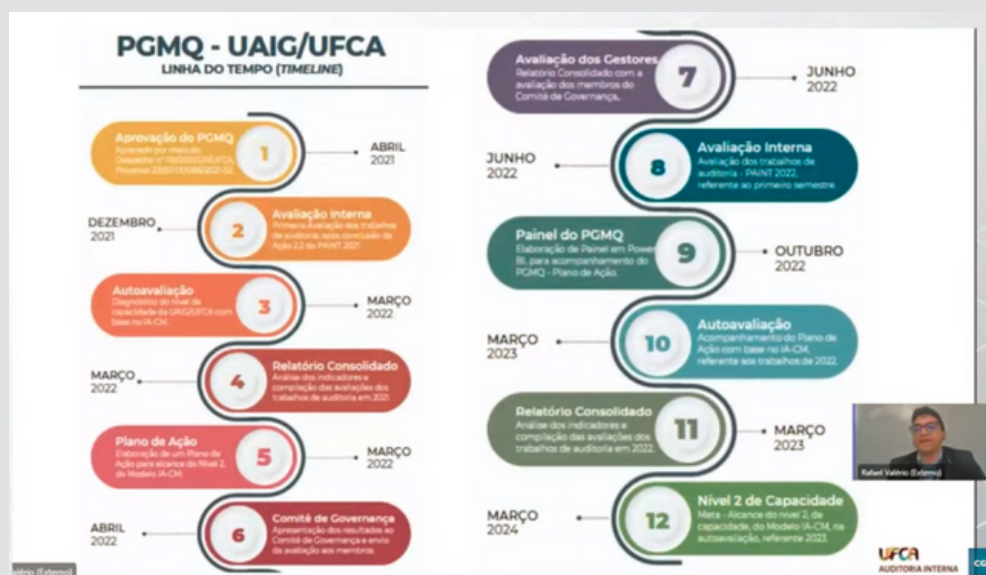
PGMQ - UAIG/UFCA
LINHA DO TEMPO (*TIMELINE*)

Aprovação do PGMQ
Aprovado por meio do Despacho nº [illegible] Processo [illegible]
1
ABRIL 2021

DEZEMBRO 2021
2
Avaliação Interna
Primeira Avaliação dos trabalhos de auditoria, após conclusão da Ação 2.2 do PAINT 2021.

Autoavaliação
Diagnóstico do nível de capacidade da UAIG/UFCA com base no IA-CM.
3
MARÇO 2022

MARÇO 2022
4
Relatório Consolidado
Análise dos indicadores e compilação das avaliações dos trabalhos de auditoria em 2021.

Plano de Ação
Elaboração de um Plano de Ação para alcance do Nível 2, do Modelo IA-CM.
5
MARÇO 2022

ABRIL 2022
6
Comitê de Governança
Apresentação dos resultados ao Comitê de Governança e envio da avaliação aos membros.

Avaliação dos Gestores
Relatório Consolidado com a avaliação dos membros do Comitê de Governança.
7
JUNHO 2022

JUNHO 2022
8
Avaliação Interna
Avaliação dos trabalhos de auditoria - PAINT 2022, referente ao primeiro semestre.

Painel do PGMQ
Elaboração de Painel em Power BI, para acompanhamento do PGMQ - Plano de Ação.
9
OUTUBRO 2022

MARÇO 2023
10
Autoavaliação
Acompanhamento do Plano de Ação com base no IA-CM, referente aos trabalhos de 2022.

Relatório Consolidado
Análise dos indicadores e compilação das avaliações dos trabalhos de auditoria em 2022.
11
MARÇO 2023

MARÇO 2024
12
Nível 2 de Capacidade
Meta - Alcance do nível 2, de capacidade, do Modelo IA-CM, na autoavaliação, referente 2023.

Rafael Valério (Externo)

UFCA
AUDITORIA INTERNA

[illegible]lério (Externo)